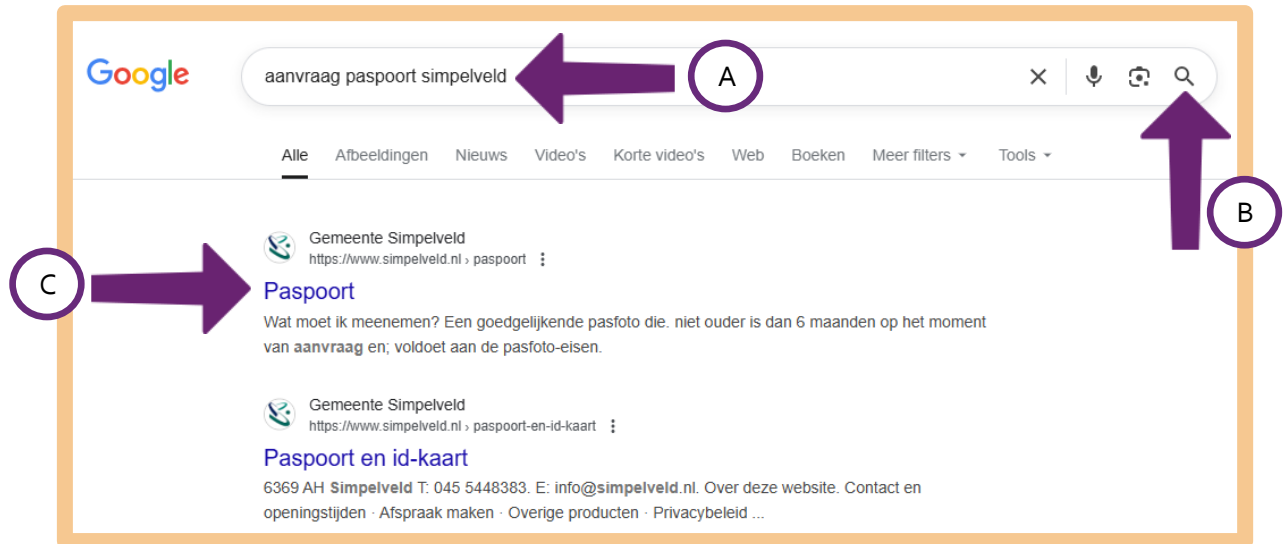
Google

aanvraag paspoort simpelveld

A

B

Alle Afbeeldingen Nieuws Video's Korte video's Web Boeken Meer filters Tools

C

Gemeente Simpelveld
https://www.simpelveld.nl › paspoort

Paspoort

Wat moet ik meenemen? Een goedgelijkende pasfoto die. niet ouder is dan 6 maanden op het moment van aanvraag en; voldoet aan de pasfoto-eisen.

Gemeente Simpelveld
https://www.simpelveld.nl › paspoort-en-id-kaart

Paspoort en id-kaart

6369 AH Simpelveld T: 045 5448383. E: info@simpelveld.nl. Over deze website. Contact en openingstijden · Afspraak maken · Overige producten · Privacybeleid ...